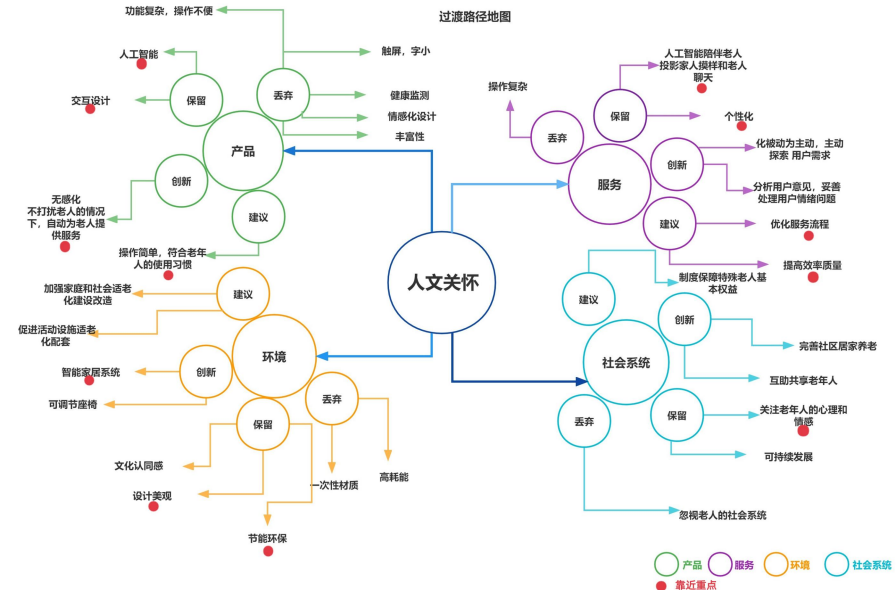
过渡路径地图

人文关怀

产品
丢弃
功能复杂，操作不便
触屏，字小
健康监测
情感化设计
丰富性
保留
人工智能
交互设计
创新
无感化
不打扰老人的情况下，自动为老人提供服务
建议
操作简单，符合老年人的使用习惯

服务
丢弃
操作复杂
保留
人工智能陪伴老人
投影家人摸样和老人聊天
个性化
创新
化被动为主动，主动探索 用户需求
分析用户意见，妥善处理用户情绪问题
建议
优化服务流程
提高效率质量

环境
建议
加强家庭和社会适老化建设改造
促进活动设施适老化配套
创新
智能家居系统
可调节座椅
保留
文化认同感
设计美观
节能环保
丢弃
一次性材质
高耗能

社会系统
建议
制度保障特殊老人基本权益
创新
完善社区居家养老
互助共享老年人
保留
关注老年人的心理和情感
可持续发展
丢弃
忽视老人的社会系统

产品
服务
环境
社会系统
靠近重点